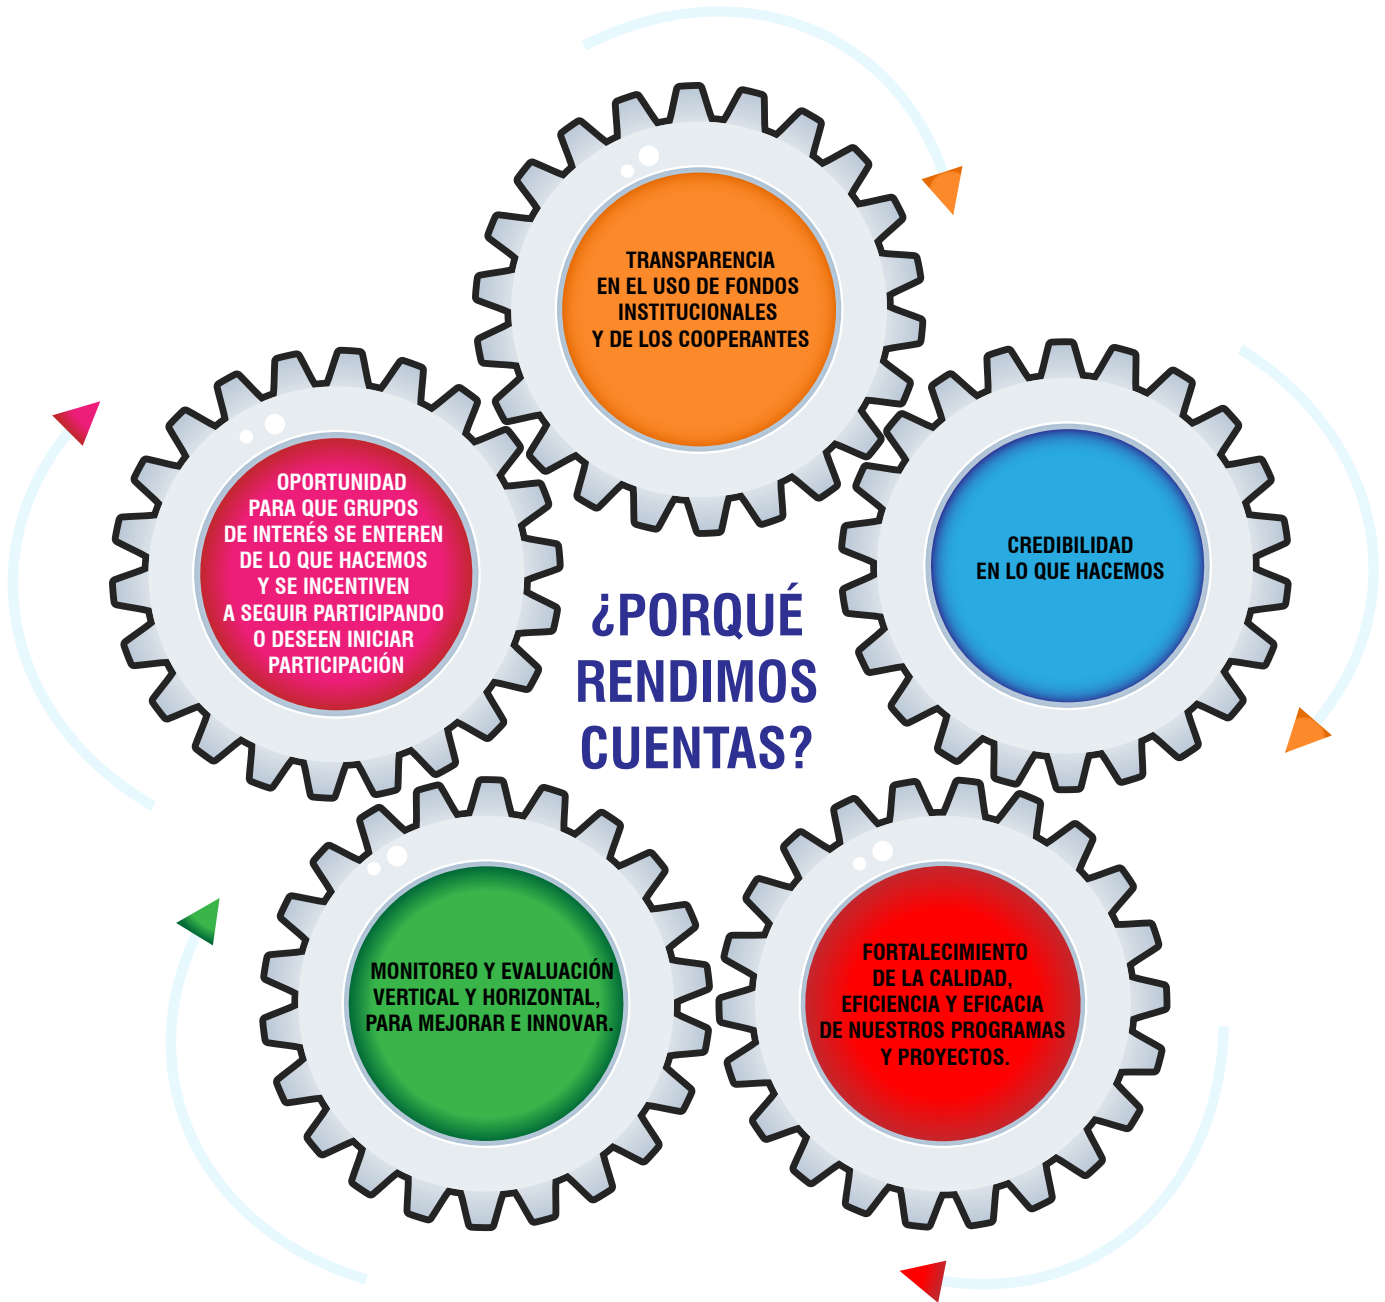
TRANSPARENCIA EN EL USO DE FONDOS INSTITUCIONALES Y DE LOS COOPERANTES

OPORTUNIDAD PARA QUE GRUPOS DE INTERÉS SE ENTEREN DE LO QUE HACEMOS Y SE INCENTIVEN A SEGUIR PARTICIPANDO O DESEEN INICIAR PARTICIPACIÓN

¿PORQUÉ RENDIMOS CUENTAS?

CREDIBILIDAD EN LO QUE HACEMOS

MONITOREO Y EVALUACIÓN VERTICAL Y HORIZONTAL, PARA MEJORAR E INNOVAR.

FORTALECIMIENTO DE LA CALIDAD, EFICIENCIA Y EFICACIA DE NUESTROS PROGRAMAS Y PROYECTOS.